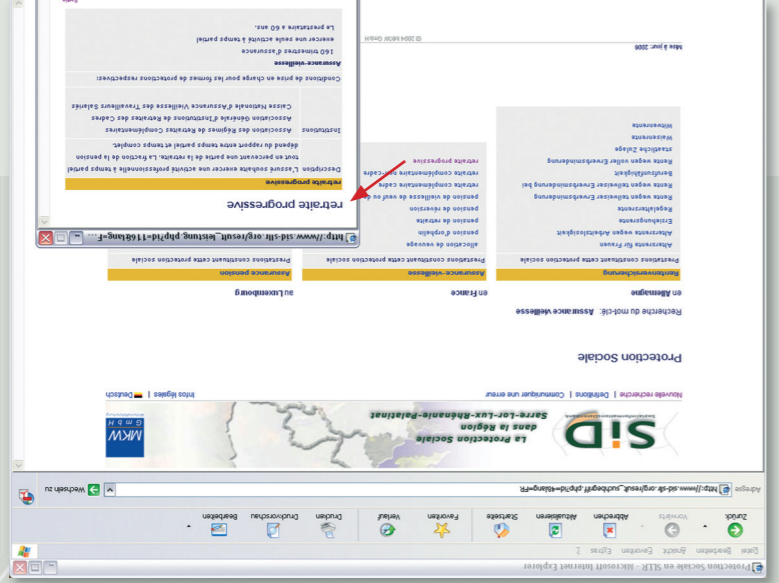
Protection Sociale en SLR - Microsoft Internet Explorer

Datei Bearbeiten Ansicht Favoriten Extras ?

Zurück Vorwärts Abbrechen Aktualisieren Startseite Favoriten Verlauf Drucken Druckvorschau Bearbeiten

Adresse http://www.sid-slr.org/result_suchbegriff.php?id=4&lang=FR Wechseln zu

SID
La Protection Sociale dans la Région Sarre-Lor-Lux-Rhénanie-Palatinat

MKW GmbH

Nouvelle recherche | Définitions | Communiquer une erreur | Infos légales | Deutsch

Protection Sociale

Recherche du mot-clé: Assurance vieillesse

en Allemagne | en France | au Luxembourg

| Rentenversicherung | Assurance vieillesse | Assurance pension |
|---|---|---|
| Prestations constituant cette protection sociale | Prestations constituant cette protection sociale | Prestations constituant cette protection sociale |
| Altersrente für Frauen | allocation de veuvage | |
| Altersrente wegen Arbeitslosigkeit | pension d'orphelin | |
| Erziehungsrente | pension de retraite | |
| Regelaltersrente | pension de réversion | |
| Rente wegen teilweiser Erwerbsminderung | pension de vieillesse de veuf ou de | |
| Rente wegen teilweiser Erwerbsminderung bei Berufsunfähigkeit | retraite complémentaire cadre | |
| Rente wegen voller Erwerbsminderung | retraite complémentaire non-cadre | |
| staatliche Zulage | retraite progressive | |
| Waisenrente | | |
| Witwenrente | | |

Mise à jour: 2006 © 2004 MKW GmbH

http://www.sid-slr.org/result_leistung.php?id=116&lang=F...

retraite progressive

retraite progressive

Description L'assuré souhaite exercer une activité professionnelle à temps partiel tout en percevant une partie de la retraite. La fraction de la pension dépend du rapport entre temps partiel et temps complet.

Institutions Association des Régimes de Retraites Complémentaires
Association Générale d'Institutions de Retraites des Cadres
Caisse Nationale d'Assurance Vieillesse des Travailleurs Salariés

Conditions de prise en charge pour les formes de protections respectives:

Assurance vieillesse
160 trimestres d'assurance
exercer une seule activité à temps partiel
La prestation à 60 ans.